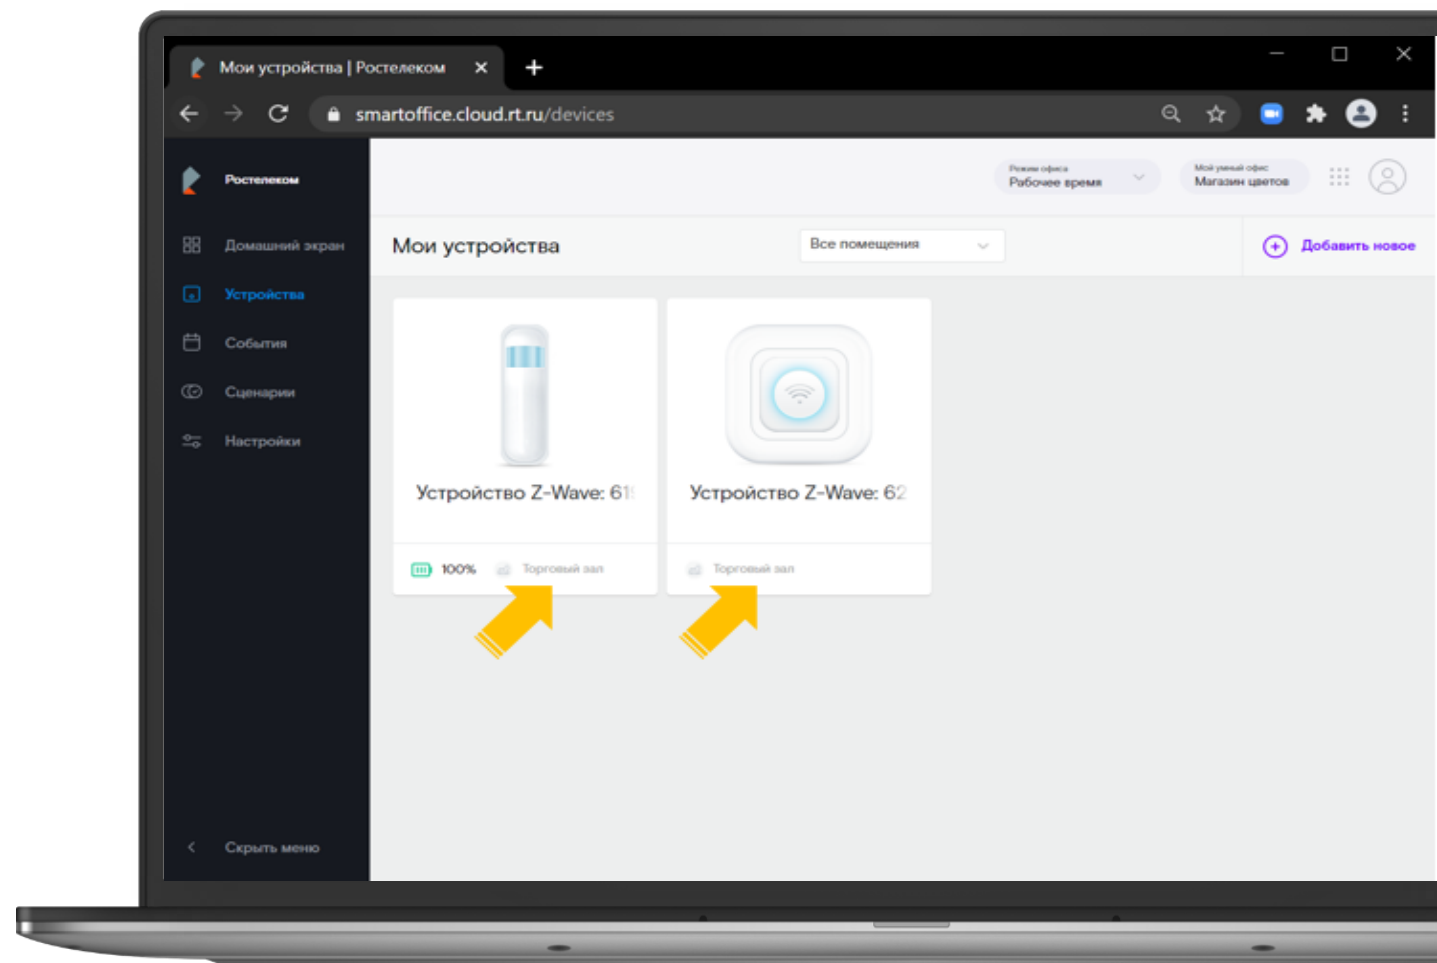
Мои устройства | Ростелеком ×

smartoffice.cloud.rt.ru/devices

Ростелеком

Домашний экран

Устройства

События

Сценарии

Настройки

Скрыть меню

Режим офиса
Рабочее время

Мой умный офис
Магазин цветов

Мои устройства

Все помещения

Добавить новое

Устройство Z-Wave: 61

100%

Торговый зал

Устройство Z-Wave: 62

Торговый зал